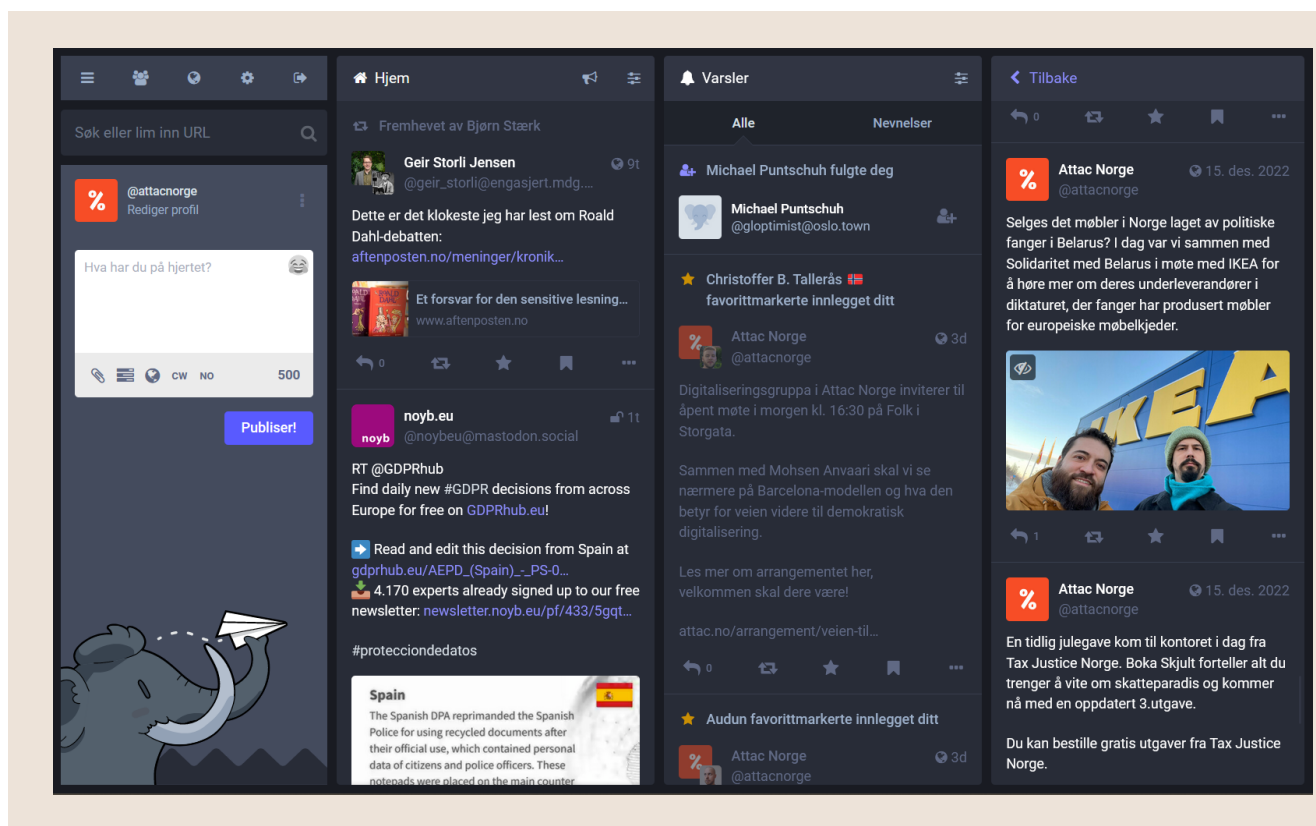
Søk eller lim inn URL

@attacnorge
Rediger profil

Hva har du på hjertet?

CW NO 500

Publiser!

Hjem

Fremhevet av Bjørn Stærk

Geir Storli Jensen 9t
@geir_storli@engasjert.mdg....

Dette er det klokeste jeg har lest om Roald Dahl-debatten:
aftenposten.no/meninger/kronik...

Et forsvar for den sensitive lesning...
www.aftenposten.no

0

noyb.eu 1t
@noybeu@mastodon.social

RT @GDPRhub
Find daily new #GDPR decisions from across Europe for free on GDPRhub.eu!

➡️ Read and edit this decision from Spain at gdprhub.eu/AEPD_(Spain)_-_PS-0...
📥 4.170 experts already signed up to our free newsletter: newsletter.noyb.eu/pf/433/5gqt...

#protecciondedatos

Spain
The Spanish DPA reprimanded the Spanish Police for using recycled documents after their official use, which contained personal data of citizens and police officers. These notepads were placed on the main counter

Varsler

Alle Nevnelser

Michael Puntschuh fulgte deg

Michael Puntschuh
@gloptimist@oslo.town

Christoffer B. Tallerås 🇳🇴 favorittmarkerte innlegget ditt

Attac Norge 3d
@attacnorge

Digitaliseringsgruppa i Attac Norge inviterer til åpent møte i morgen kl. 16:30 på Folk i Storgata.

Sammen med Mohsen Anvaari skal vi se nærmere på Barcelona-modellen og hva den betyr for veien videre til demokratisk digitalisering.

Les mer om arrangementet her, velkommen skal dere være!

attac.no/arrangement/veien-til...

0

Audun favorittmarkerte innlegget ditt

Attac Norge 3d
@attacnorge

Tilbake

0

Attac Norge 15. des. 2022
@attacnorge

Selges det møbler i Norge laget av politiske fanger i Belarus? I dag var vi sammen med Solidaritet med Belarus i møte med IKEA for å høre mer om deres underleverandører i diktaturet, der fanger har produsert møbler for europeiske møbelkjeder.

1

Attac Norge 15. des. 2022
@attacnorge

En tidlig julegave kom til kontoret i dag fra Tax Justice Norge. Boka Skjult forteller alt du trenger å vite om skatteparadis og kommer nå med en oppdatert 3.utgave.

Du kan bestille gratis utgaver fra Tax Justice Norge.